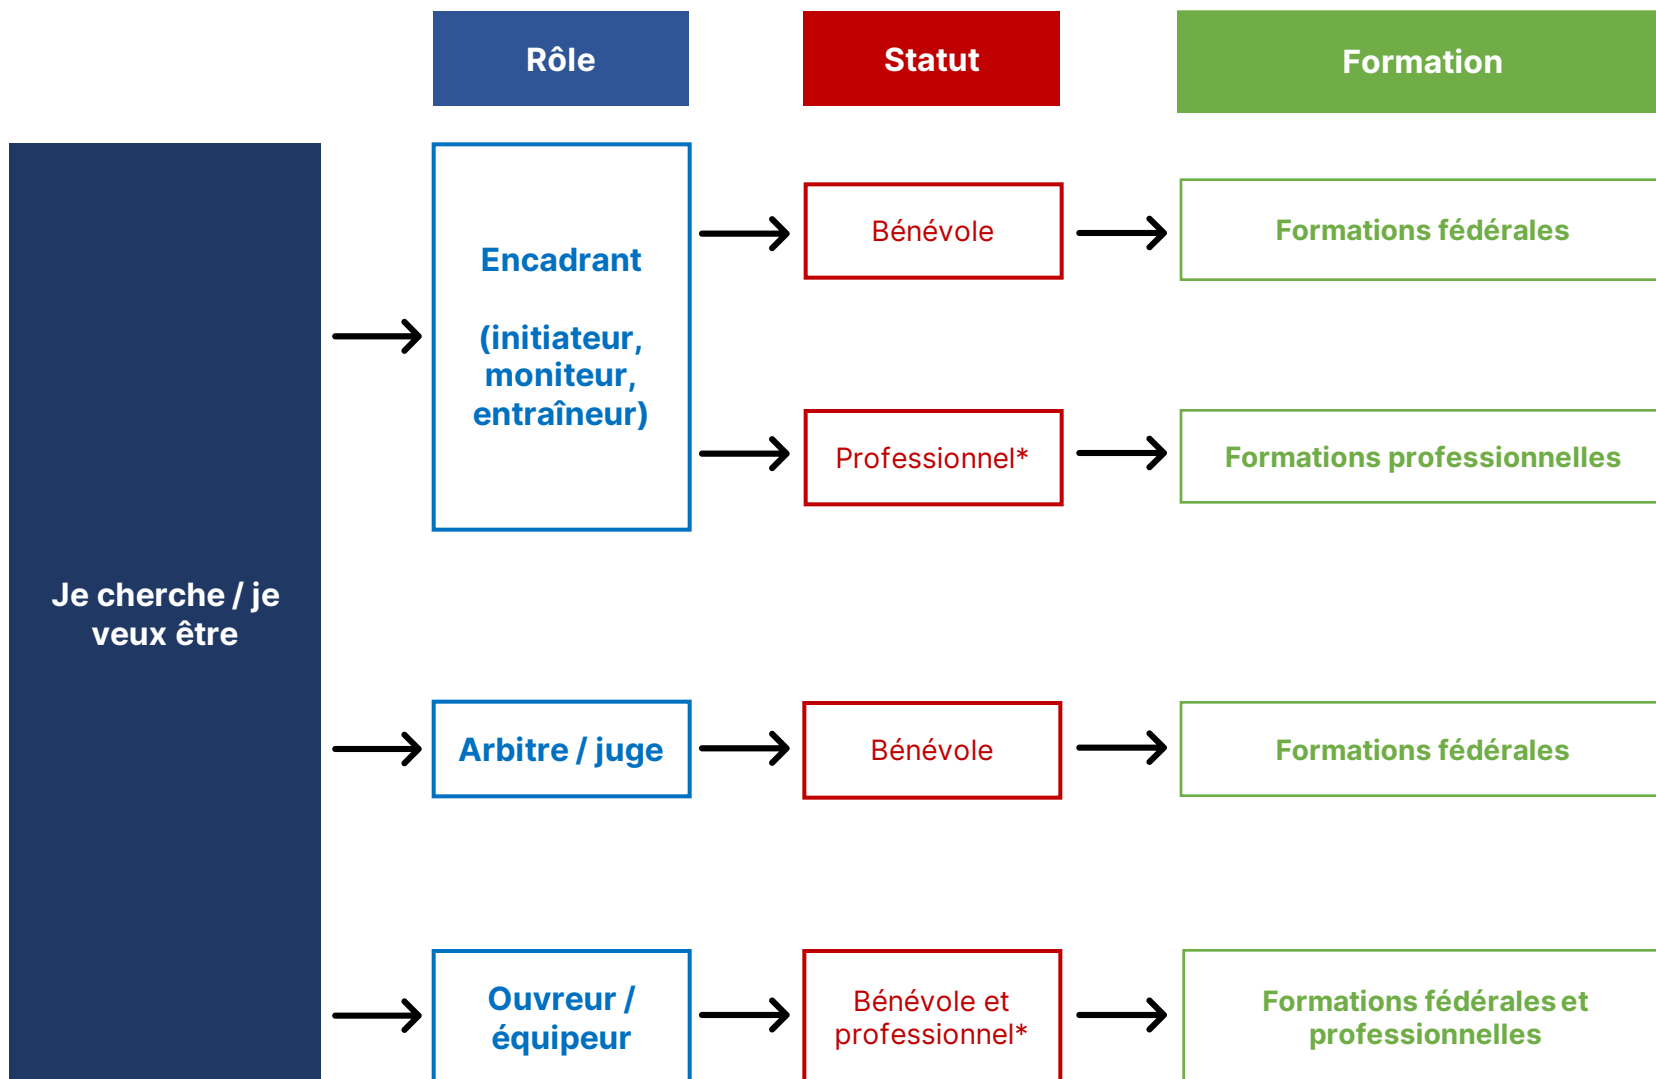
Rôle

Statut

Formation

Je cherche / je veux être

Encadrant

(initiateur, moniteur, entraîneur)

Bénévole

Formations fédérales

Professionnel*

Formations professionnelles

Arbitre / juge

Bénévole

Formations fédérales

Ouvreur / équipeur

Bénévole et professionnel*

Formations fédérales et professionnelles